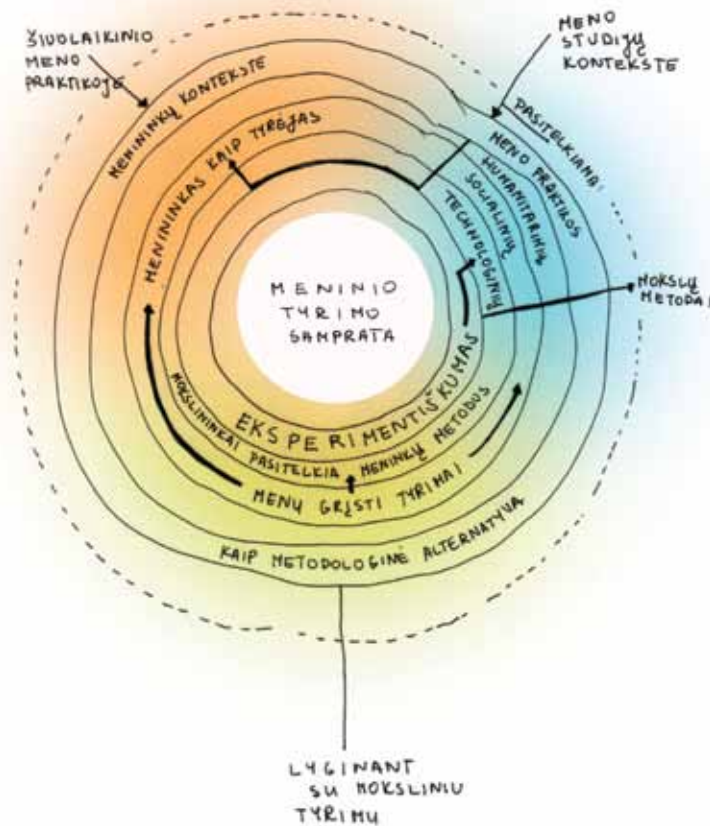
ŠIUOLAIKINIO MENO PRAKTIKOJE

MENO STUDIJŲ KONTEKSTE

MENININKŲ KONTEKSTE

PASITELKIANT

MENO PRAKTIKAI

MENININKAS KAIP TYRĖJAS

HUMANITARINIŲ

SOCIALINIŲ

TECHNOLOGINIŲ

MOKSLŲ METODAI

MENINIO TYRIMO SAMPRATA

EKSPERIMENTIŠKUMAS

MOKSLININKAI PASITELKIA MENINIUS METODUS

MENŲ GRĮSTI TYRIMAI

KAIP METODOLOGINĖ ALTERNATYVA

LYGINANT SU MOKSLINIU TYRIMU